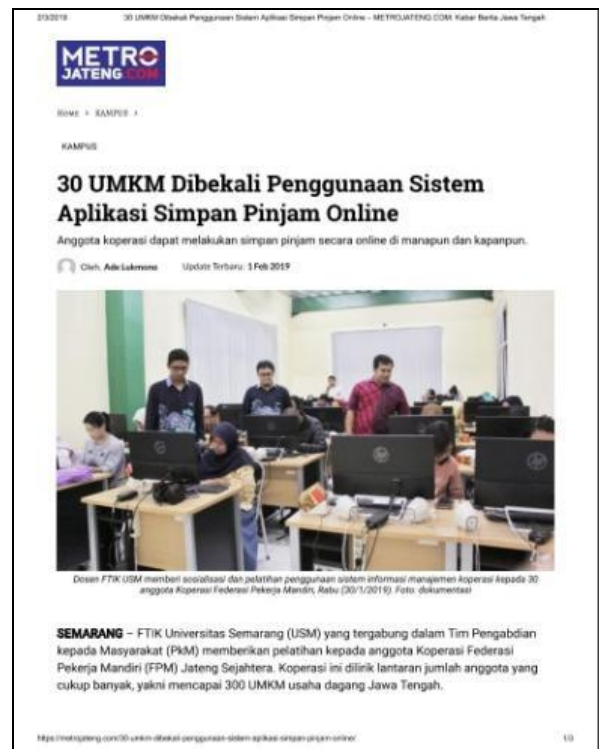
2/3/2019 30 UMKM Dibekali Penggunaan Sistem Aplikasi Simpan Pinjam Online – METROJATENG.COM: Kabar Berita Jawa Tengah

METRO JATENG.COM

HOME › KAMPUS ›

KAMPUS

30 UMKM Dibekali Penggunaan Sistem Aplikasi Simpan Pinjam Online

Anggota koperasi dapat melakukan simpan pinjam secara online di manapun dan kapanpun.

Oleh, Ade Lukmono Update Terbaru: 1 Feb 2019

Dosen FTIK USM memberi sosialisasi dan pelatihan penggunaan sistem informasi manajemen koperasi kepada 30 anggota Koperasi Federasi Pekerja Mandiri, Rabu (30/1/2019). Foto: dokumentasi

SEMARANG – FTIK Universitas Semarang (USM) yang tergabung dalam Tim Pengabdian kepada Masyarakat (PkM) memberikan pelatihan kepada anggota Koperasi Federasi Pekerja Mandiri (FPM) Jateng Sejahtera. Koperasi ini dilirik lantaran jumlah anggota yang cukup banyak, yakni mencapai 300 UMKM usaha dagang Jawa Tengah.

https://metrojateng.com/30-umkm-dibekali-penggunaan-sistem-aplikasi-simpan-pinjam-online/ 1/3